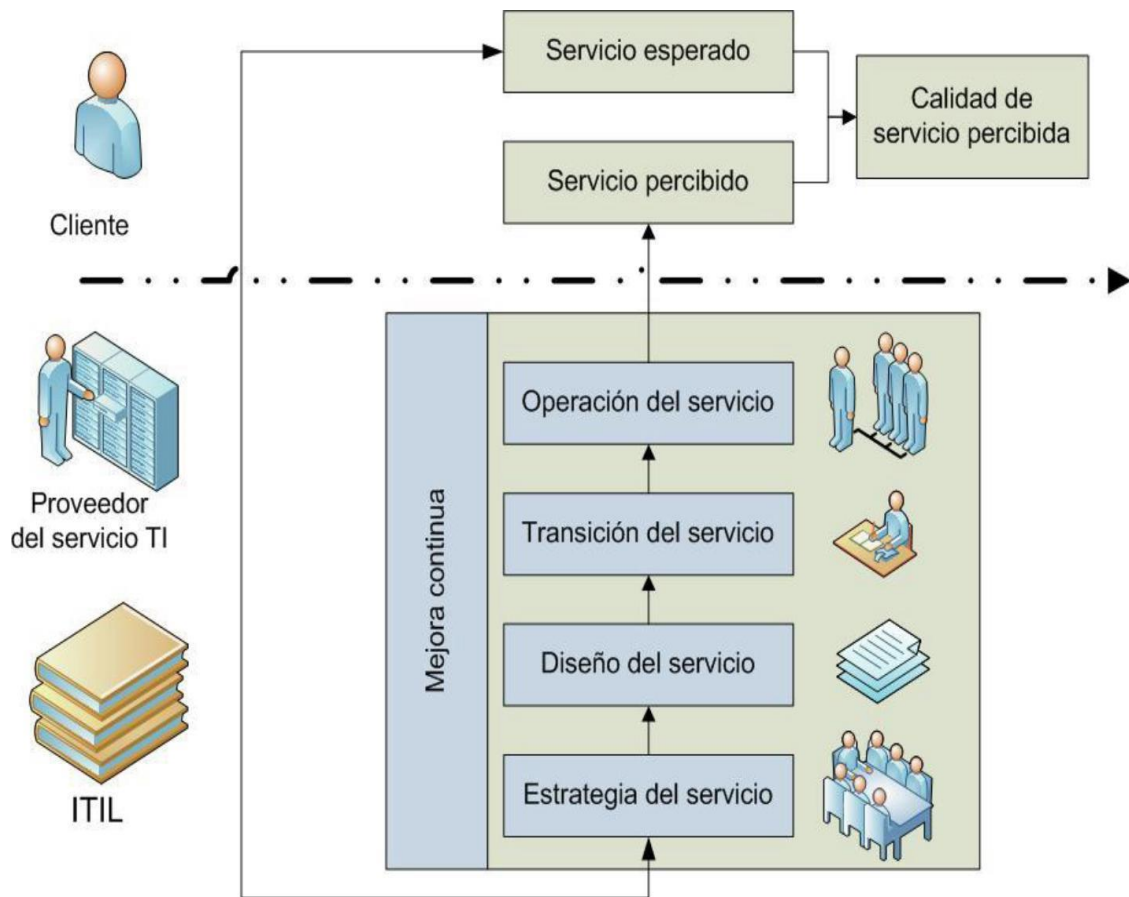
Servicio esperado

Calidad de servicio percibida

Servicio percibido

Cliente

Proveedor del servicio TI

ITIL

Mejora continua

Operación del servicio

Transición del servicio

Diseño del servicio

Estrategia del servicio